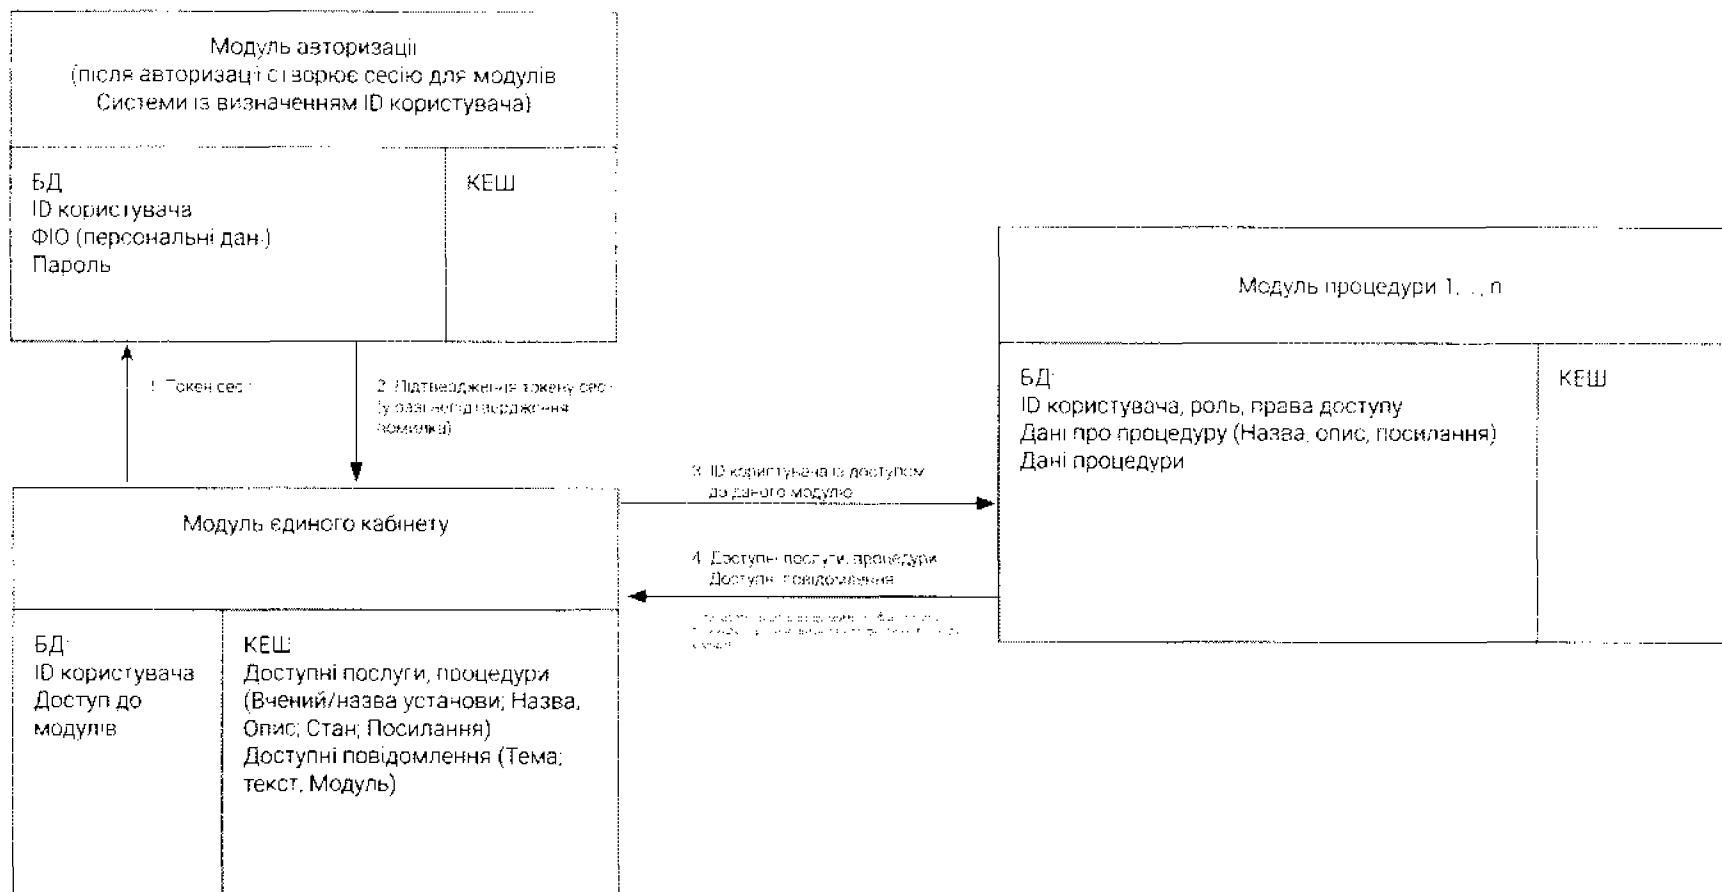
Модуль авторизації
(після авторизації створює сесію для модулів Системи із визначенням ID користувача)

БД
ID користувача
ФІО (персональні дані)
Пароль

КЕШ

1. Токен сесії

2. Підтвердження токену сесії (у разі непідтвердження помилка)

Модуль процедури 1, .., n

БД:
ID користувача, роль, права доступу
Дані про процедуру (Назва, опис, посилання)
Дані процедури

КЕШ

3. ID користувача із доступом до даного модулю

4. Доступні послуги, процедури
Доступні повідомлення

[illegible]

Модуль єдиного кабінету

БД:
ID користувача
Доступ до модулів

КЕШ:
Доступні послуги, процедури (Вчений/назва установи; Назва, Опис; Стан; Посилання)
Доступні повідомлення (Тема; текст, Модуль)